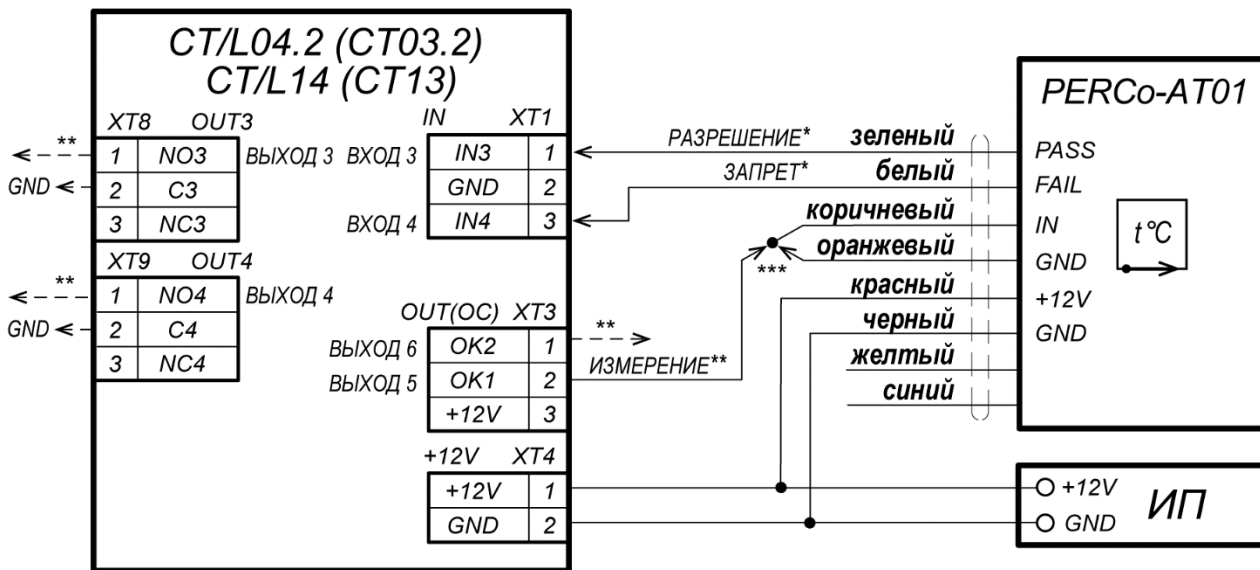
CT/L04.2 (CT03.2)
CT/L14 (CT13)

XT8 OUT3

| 1 | NO3 |
|---|---|
| 2 | C3 |
| 3 | NC3 |

** GND
ВЫХОД 3

XT9 OUT4

| 1 | NO4 |
|---|---|
| 2 | C4 |
| 3 | NC4 |

** GND
ВЫХОД 4

IN XT1

| IN3 | 1 |
|---|---|
| GND | 2 |
| IN4 | 3 |

ВХОД 3
ВХОД 4

OUT(OC) XT3

| OK2 | 1 |
|---|---|
| OK1 | 2 |
| +12V | 3 |

ВЫХОД 6
ВЫХОД 5
**
ИЗМЕРЕНИЕ**

+12V XT4

| +12V | 1 |
|---|---|
| GND | 2 |

РАЗРЕШЕНИЕ*
ЗАПРЕТ*
***

зеленый
белый
коричневый
оранжевый
красный
черный
желтый
синий

PERCo-AT01
PASS
FAIL
IN
GND
+12V
GND
t °C

+12V
GND
ИП